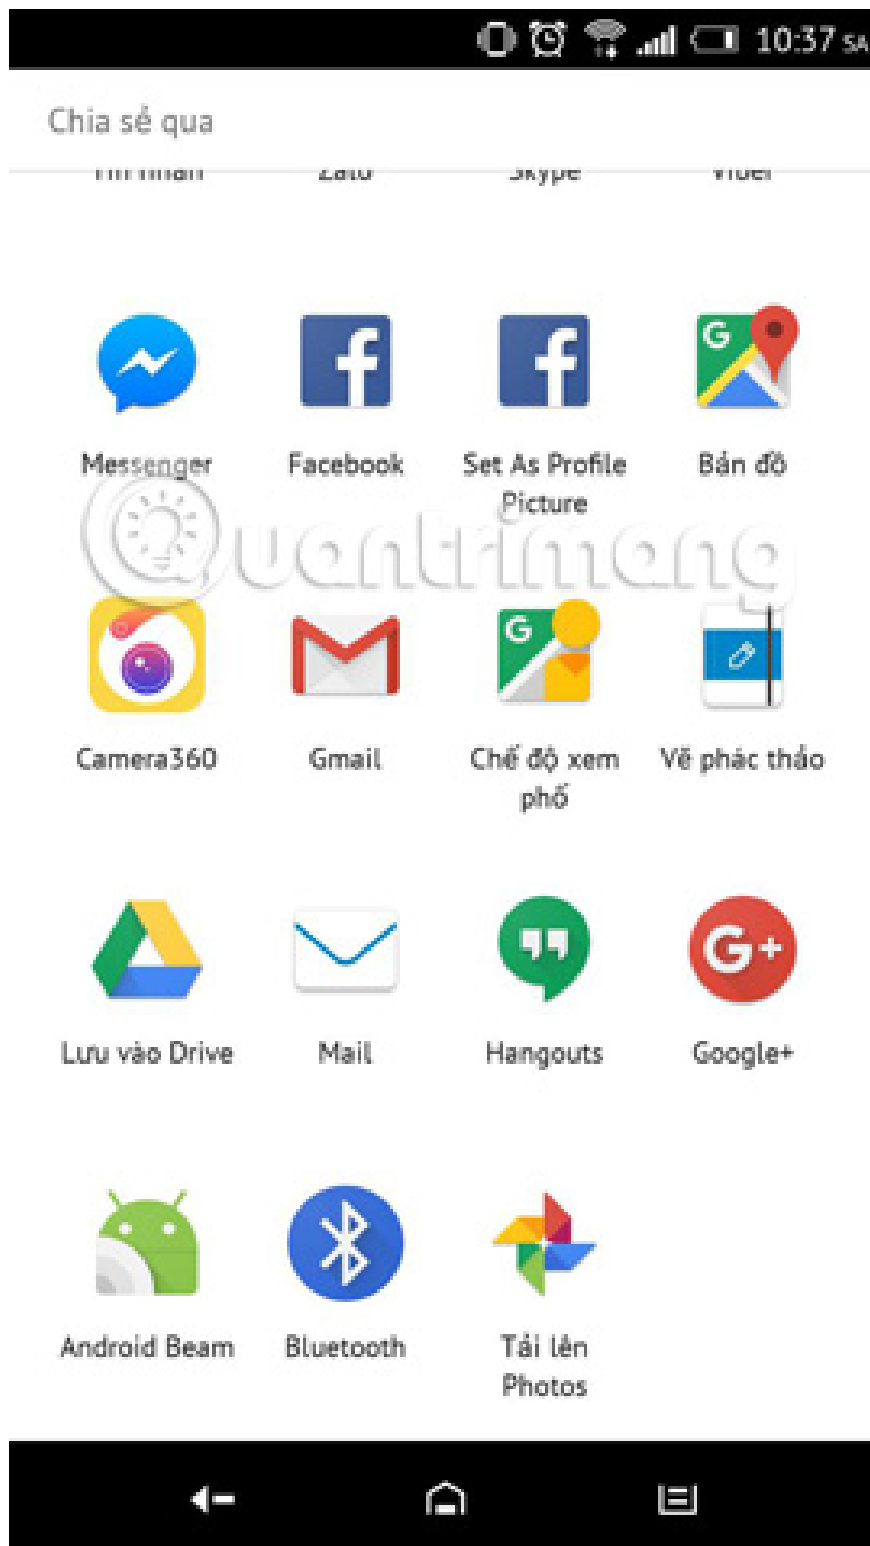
10:37 SA

Chia sẻ qua

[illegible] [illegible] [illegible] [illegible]

Messenger
Facebook
Set As Profile Picture
Bản đồ

Quantrimang

Camera360
Gmail
Chế độ xem phố
Vẽ phác thảo

Lưu vào Drive
Mail
Hangouts
Google+

Android Beam
Bluetooth
Tải lên Photos